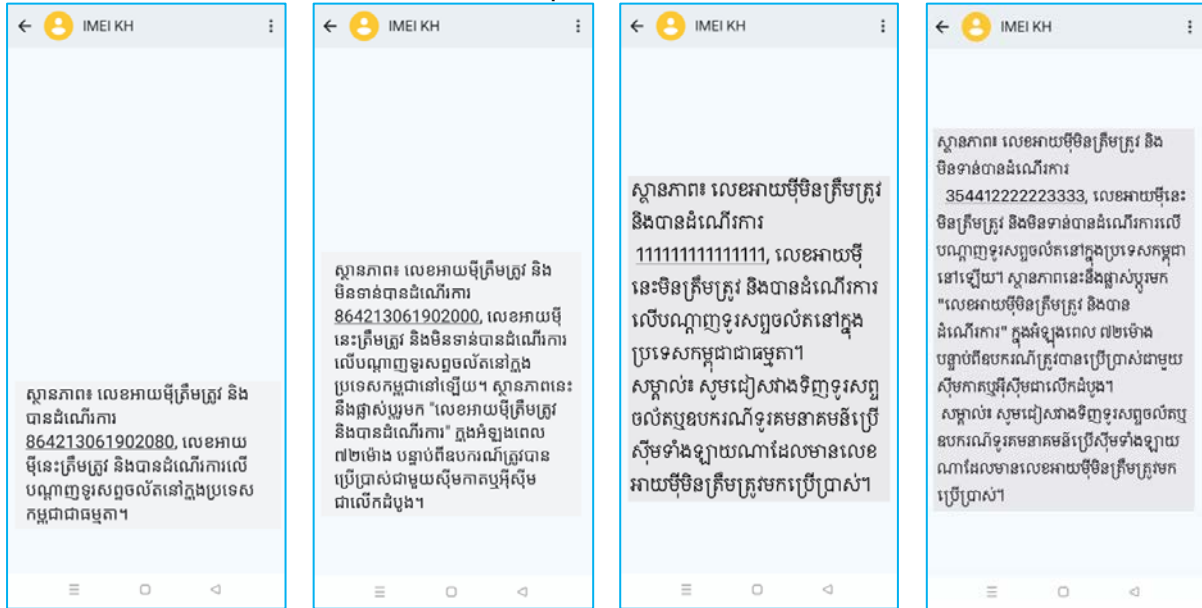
IMEI KH

ស្ថានភាព៖ លេខអាយម៉ីត្រឹមត្រូវ និងបានដំណើរការ 864213061902080, លេខអាយម៉ីនេះត្រឹមត្រូវ និងបានដំណើរការលើបណ្ដាញទូរសព្ទចល័តនៅក្នុងប្រទេសកម្ពុជាជាធម្មតា។

IMEI KH

ស្ថានភាព៖ លេខអាយម៉ីត្រឹមត្រូវ និងមិនទាន់បានដំណើរការ 864213061902000, លេខអាយម៉ីនេះត្រឹមត្រូវ និងមិនទាន់បានដំណើរការលើបណ្ដាញទូរសព្ទចល័តនៅក្នុងប្រទេសកម្ពុជានៅឡើយ។ ស្ថានភាពនេះនឹងផ្លាស់ប្ដូរមក "លេខអាយម៉ីត្រឹមត្រូវ និងបានដំណើរការ" ក្នុងអំឡុងពេល ៧២ម៉ោង បន្ទាប់ពីឧបករណ៍ត្រូវបានប្រើប្រាស់ជាមួយស៊ីមកាតឬអ៊ីស៊ីមជាលើកដំបូង។

IMEI KH

ស្ថានភាព៖ លេខអាយម៉ីមិនត្រឹមត្រូវ និងបានដំណើរការ 111111111111111, លេខអាយម៉ីនេះមិនត្រឹមត្រូវ និងបានដំណើរការលើបណ្ដាញទូរសព្ទចល័តនៅក្នុងប្រទេសកម្ពុជាជាធម្មតា។ សម្គាល់៖ សូមជៀសវាងទិញទូរសព្ទចល័តឬឧបករណ៍ទូរគមនាគមន៍ប្រើស៊ីមទាំងឡាយណាដែលមានលេខអាយម៉ីមិនត្រឹមត្រូវមកប្រើប្រាស់។

IMEI KH

ស្ថានភាព៖ លេខអាយម៉ីមិនត្រឹមត្រូវ និងមិនទាន់បានដំណើរការ 354412222223333, លេខអាយម៉ីនេះមិនត្រឹមត្រូវ និងមិនទាន់បានដំណើរការលើបណ្ដាញទូរសព្ទចល័តនៅក្នុងប្រទេសកម្ពុជានៅឡើយ។ ស្ថានភាពនេះនឹងផ្លាស់ប្ដូរមក "លេខអាយម៉ីមិនត្រឹមត្រូវ និងបានដំណើរការ" ក្នុងអំឡុងពេល ៧២ម៉ោង បន្ទាប់ពីឧបករណ៍ត្រូវបានប្រើប្រាស់ជាមួយស៊ីមកាតឬអ៊ីស៊ីមជាលើកដំបូង។ សម្គាល់៖ សូមជៀសវាងទិញទូរសព្ទចល័តឬឧបករណ៍ទូរគមនាគមន៍ប្រើស៊ីមទាំងឡាយណាដែលមានលេខអាយម៉ីមិនត្រឹមត្រូវមកប្រើប្រាស់។